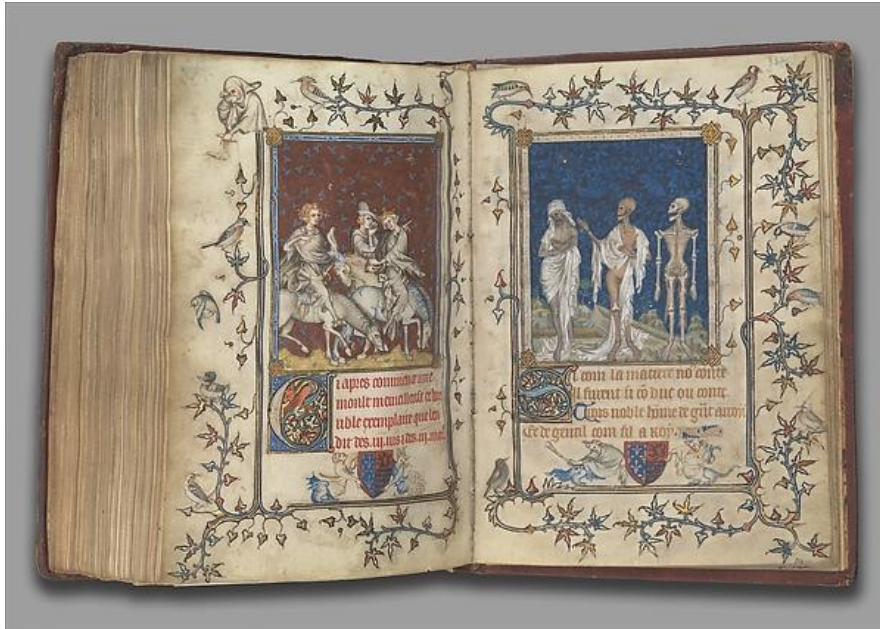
i apres commence une
moult merveilleuse et
noble exemplaire que len
dit des .iij. vifs et iij. mors

Si com la matiere no conte
il furent iij. cō duc ou conte
Trois noble homme de grāt arroi
Et de general com fil a roy